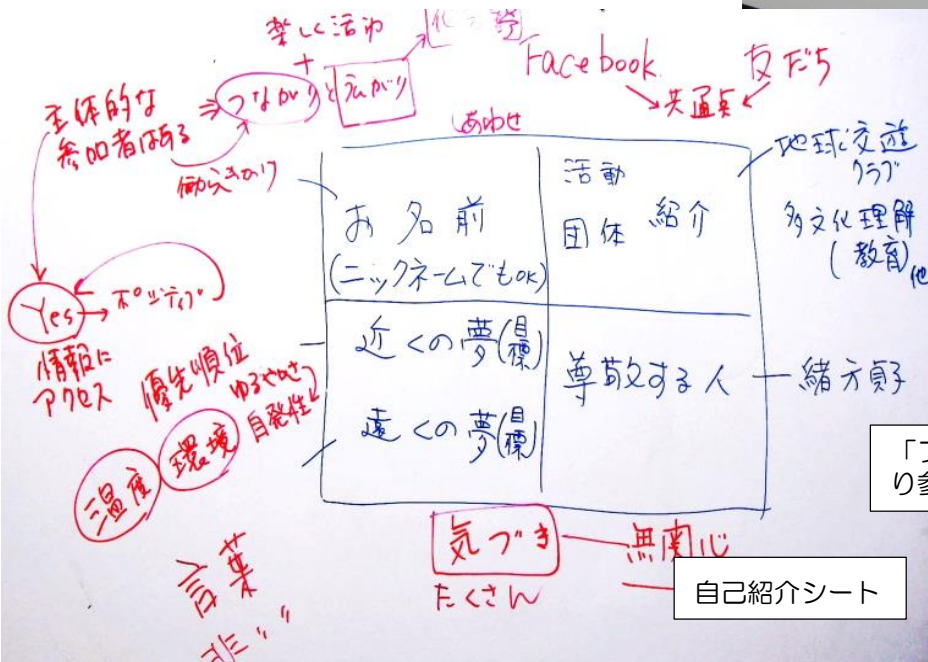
楽しく活動
+
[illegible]
Facebook
友だち
共通点

主体的な参加者になる
つながり と 広がり
働きかけ
あわせ

| お名前（ニックネームでもOK） | 活動 団体 紹介 |
|---|---|
| 近くの夢(目標) 遠くの夢(目標) | 尊敬する人 |

地球交流クラブ
多文化理解（教育）他

Yes → ポジティブ
情報にアクセス
優先順位
ゆるやかさ
自発性
温度
環境

緒方貞子

「フ
り参

気づき たくさん
無関心
言葉
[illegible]

自己紹介シート